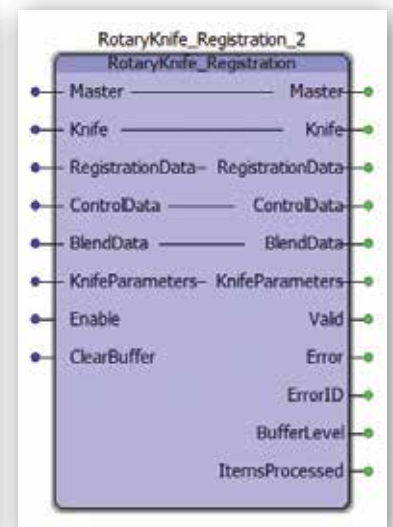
RotaryKnife_Registration_2
RotaryKnife_Registration

Master — Master
Knife — Knife
RegistrationData — RegistrationData
ControlData — ControlData
BlendData — BlendData
KnifeParameters — KnifeParameters
Enable
Valid
ClearBuffer
Error
ErrorID
BufferLevel
ItemsProcessed